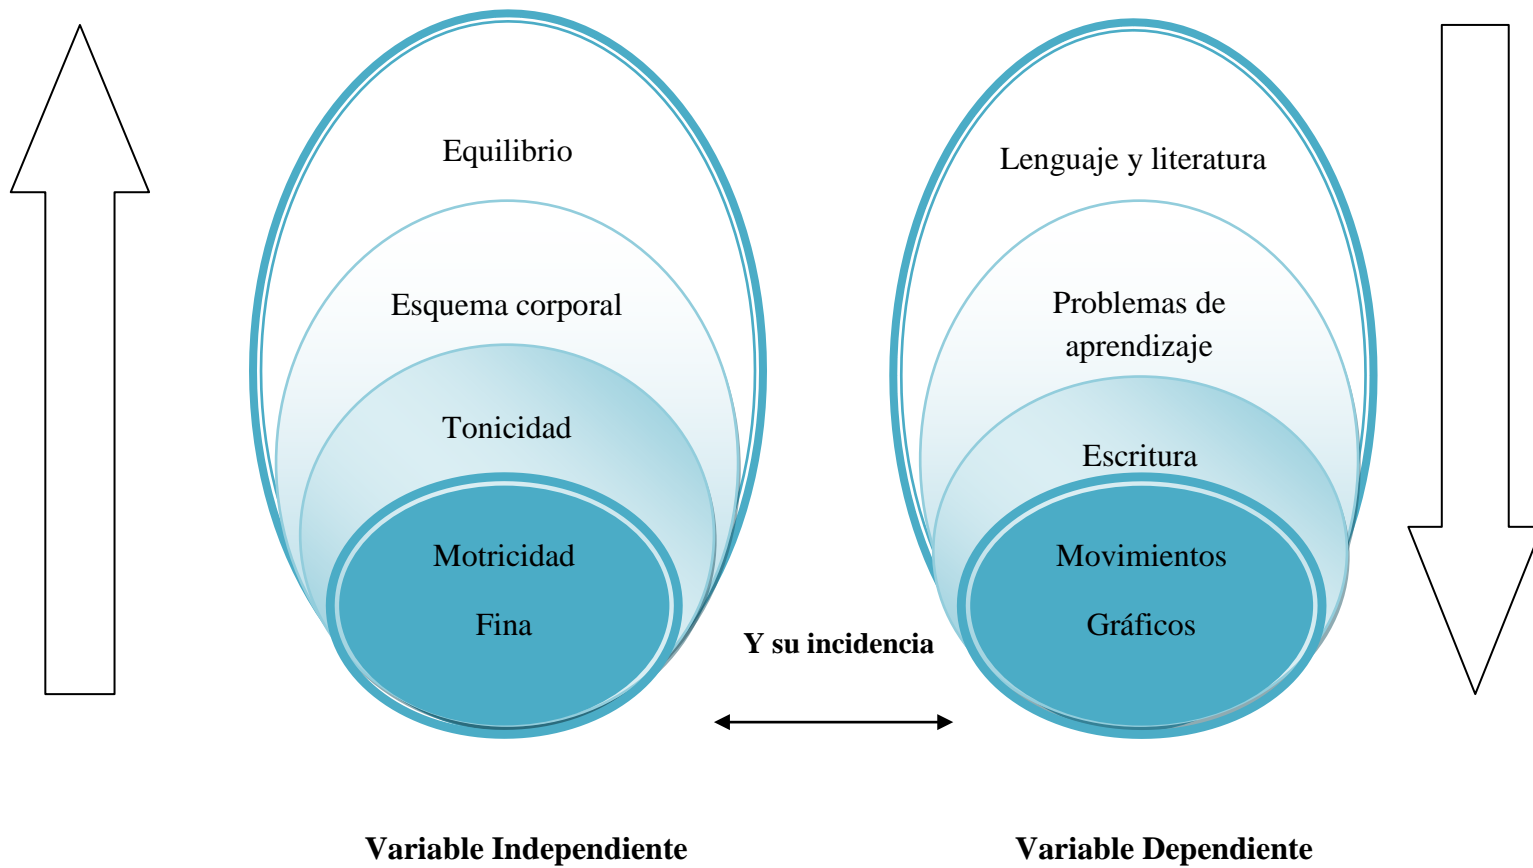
Equilibrio

Esquema corporal

Tonicidad

Motricidad

Fina

Lenguaje y literatura

Problemas de aprendizaje

Escritura

Movimientos

Gráficos

Y su incidencia

Variable Independiente

Variable Dependiente